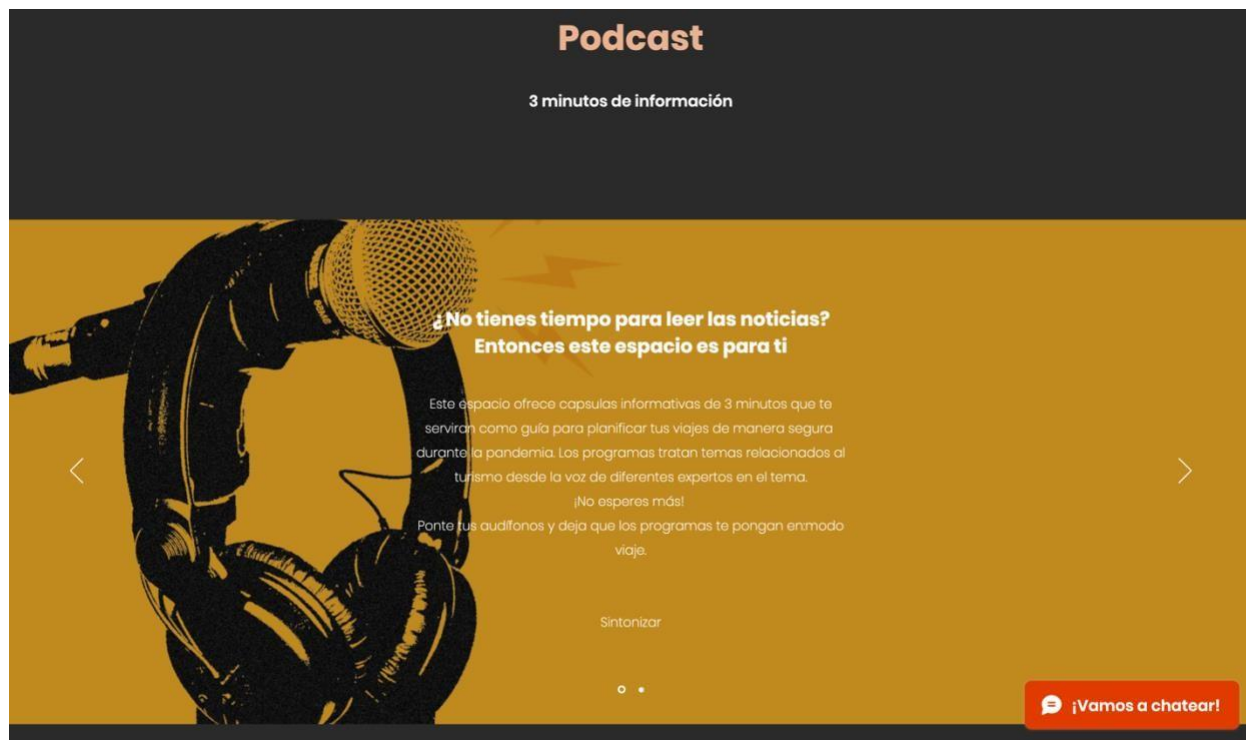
Podcast

3 minutos de información

¿No tienes tiempo para leer las noticias? Entonces este espacio es para ti

Este espacio ofrece capsulas informativas de 3 minutos que te serviran como guía para planificar tus viajes de manera segura durante la pandemia. Los programas tratan temas relacionados al turismo desde la voz de diferentes expertos en el tema.
¡No esperes más!
Ponte tus audífonos y deja que los programas te pongan en modo viaje.

Sintonizar

¡Vamos a chatear!